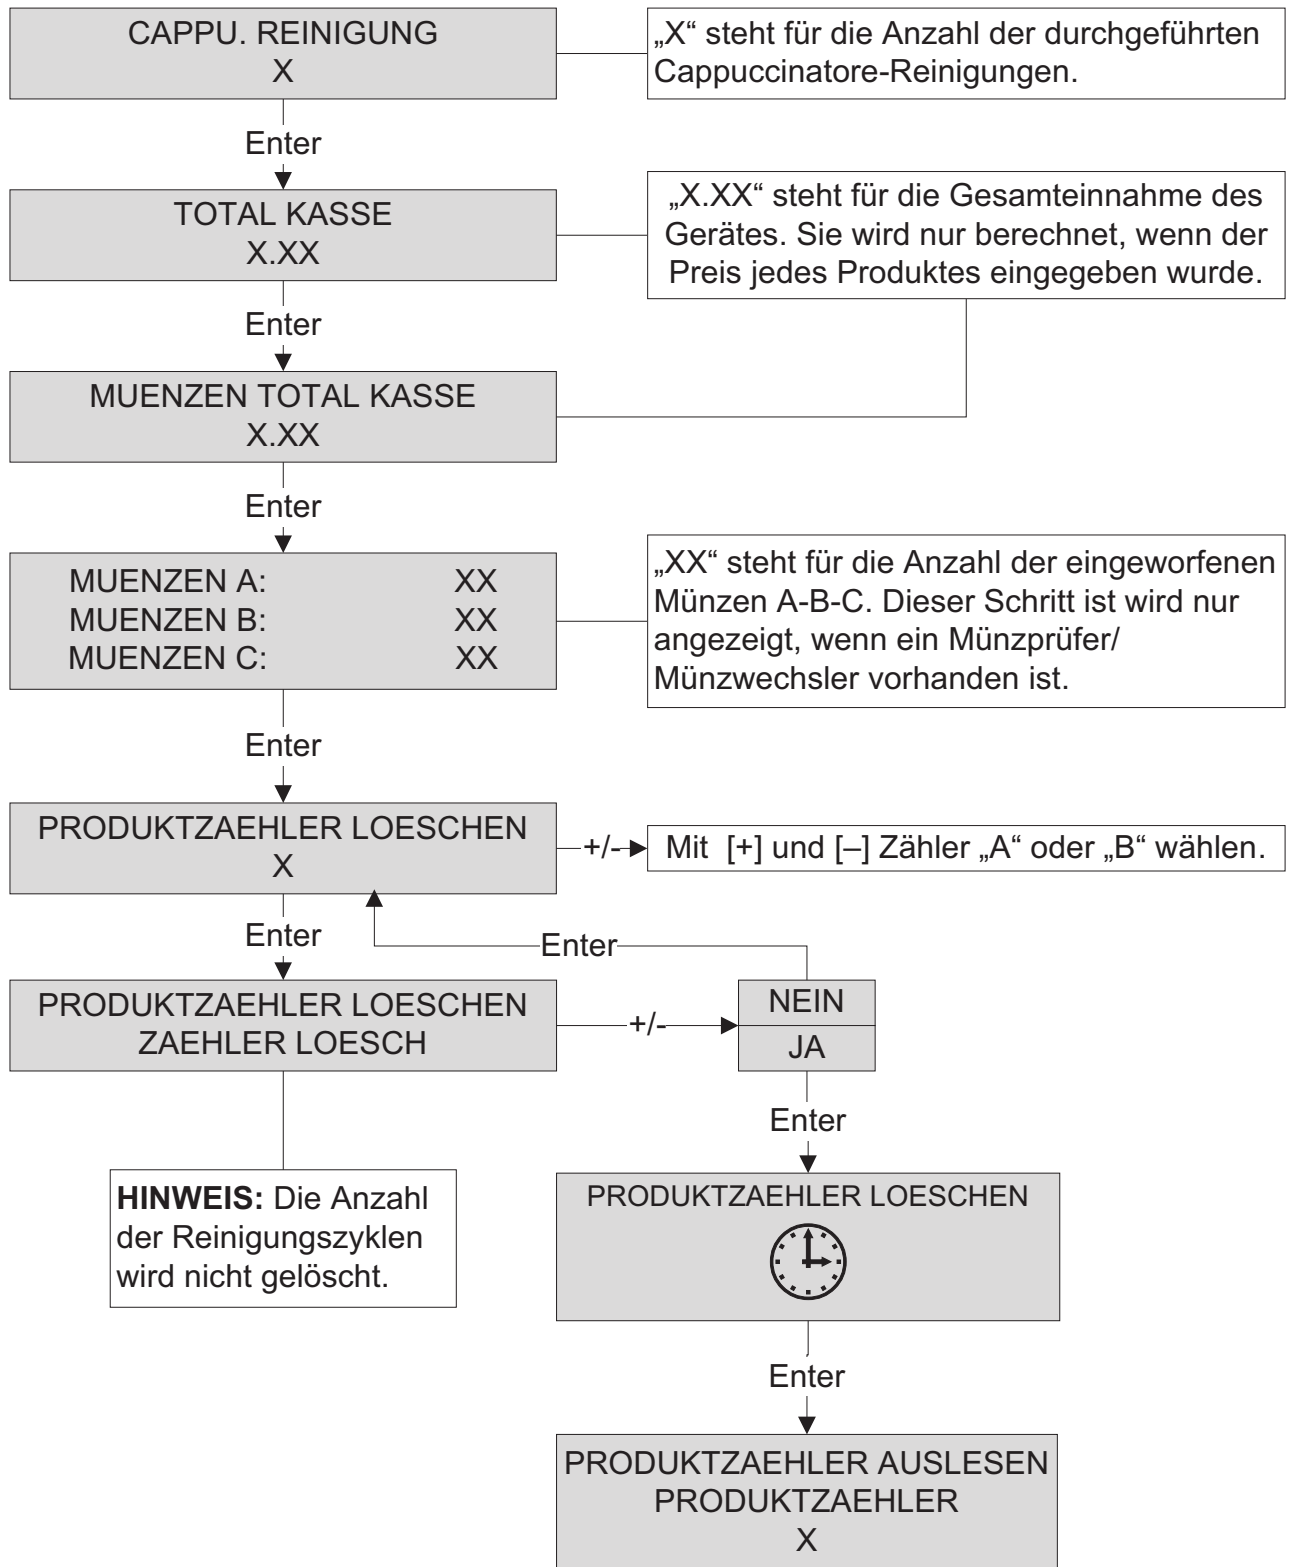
CAPPU. REINIGUNG
X

„X“ steht für die Anzahl der durchgeführten Cappuccinatore-Reinigungen.

Enter

TOTAL KASSE
X.XX

„X.XX“ steht für die Gesamteinnahme des Gerätes. Sie wird nur berechnet, wenn der Preis jedes Produktes eingegeben wurde.

Enter

MUENZEN TOTAL KASSE
X.XX

Enter

MUENZEN A: XX
MUENZEN B: XX
MUENZEN C: XX

„XX“ steht für die Anzahl der eingeworfenen Münzen A-B-C. Dieser Schritt ist wird nur angezeigt, wenn ein Münzprüfer/ Münzwechsler vorhanden ist.

Enter

PRODUKTZAEHLER LOESCHEN
X

+/-

Mit [+] und [–] Zähler „A“ oder „B“ wählen.

Enter

Enter

PRODUKTZAEHLER LOESCHEN
ZAEHLER LOESCH

+/-

NEIN
JA

Enter

**HINWEIS:** Die Anzahl der Reinigungszyklen wird nicht gelöscht.

PRODUKTZAEHLER LOESCHEN

Enter

PRODUKTZAEHLER AUSLESEN
PRODUKTZAEHLER
X